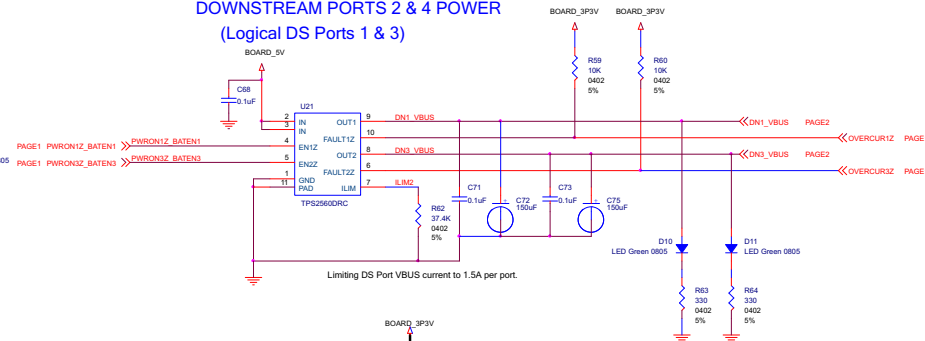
DOWNSTREAM PORTS 2 & 4 POWER
(Logical DS Ports 1 & 3)

BOARD_5V
BOARD_3P3V
BOARD_3P3V

C68
0.1uF

U21
2 IN
3 IN
4 EN1Z
5 EN2Z
1 GND
11 PAD
OUT1 9
FAULT1Z 10
OUT2 8
FAULT2Z 6
ILIM 7
TPS2560DRC

R59
10K
0402
5%

R60
10K
0402
5%

PAGE1 PWRON1Z_BATEN1
PWRON1Z_BATEN1
05
PAGE1 PWRON3Z_BATEN3
PWRON3Z_BATEN3

DN1_VBUS
DN3_VBUS
ILIM2

DN1_VBUS PAGE2
OVERCUR1Z PAGE
DN3_VBUS PAGE2
OVERCUR3Z PAGE

C71
0.1uF
C72
150uF
C73
0.1uF
C75
150uF

R62
37.4K
0402
5%

D10
LED Green 0805
D11
LED Green 0805

R63
330
0402
5%

R64
330
0402
5%

Limiting DS Port VBUS current to 1.5A per port.

BOARD_3P3V